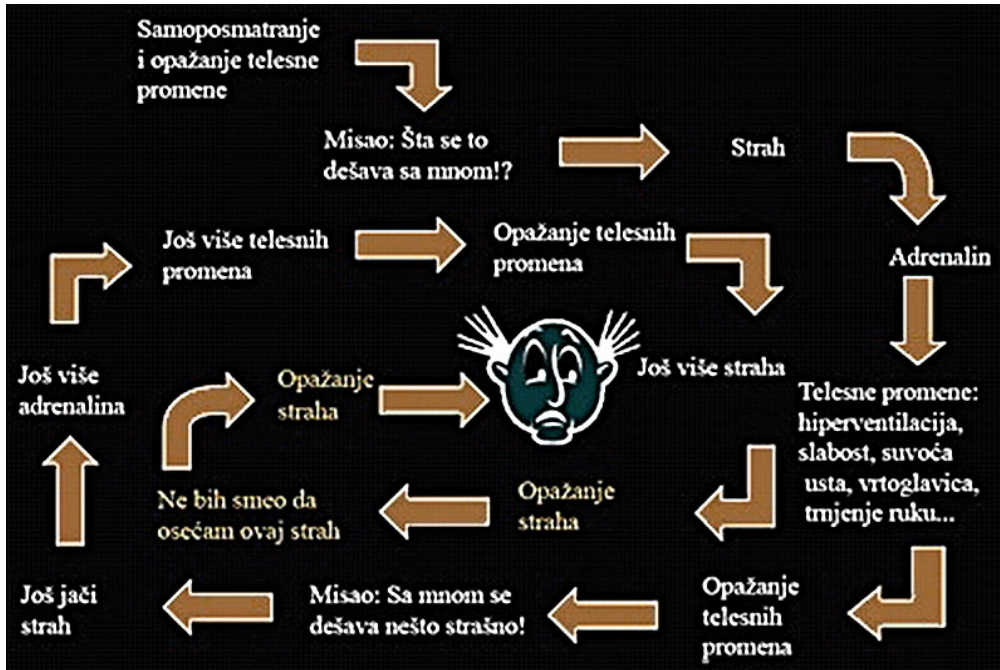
Samoposmatranje i opažanje telesne promene

Misao: Šta se to dešava sa mnom!?

Strah

Adrenalin

Telesne promene: hiperventilacija, slabost, suvoća usta, vrtoglavica, trnjenje ruku...

Opažanje telesnih promena

Misao: Sa mnom se dešava nešto strašno!

Još jači strah

Još više adrenalina

Još više telesnih promena

Opažanje telesnih promena

Još više straha

Opažanje straha

Ne bih smeo da osećam ovaj strah

Opažanje straha